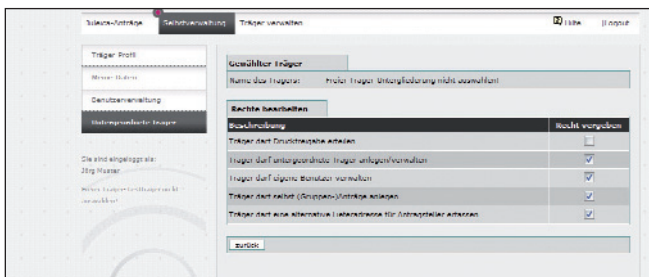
Juleica-Anträge | Selbstverwaltung | Träger verwalten | Hilfe | Logout

Träger Profil
Meine Daten
Benutzerverwaltung
Untergeordnete Träger

Sie sind eingeloggt als:
Jörg Muster
Meine Träger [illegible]

Gewählter Träger
Name des Trägers: Freier Träger Untergliederung nicht auswählen!

Rechte bearbeiten

| Beschreibung | Recht vergeben |
|---|---|
| Träger darf Druckfreigabe erteilen | ☐ |
| Träger darf untergeordnete Träger anlegen/verwalten | ☑ |
| Träger darf eigene Benutzer verwalten | ☑ |
| Träger darf selbst (Gruppen-)Anträge anlegen | ☑ |
| Träger darf eine alternative Lieferadresse für Antragsteller erfassen | ☑ |

zurück